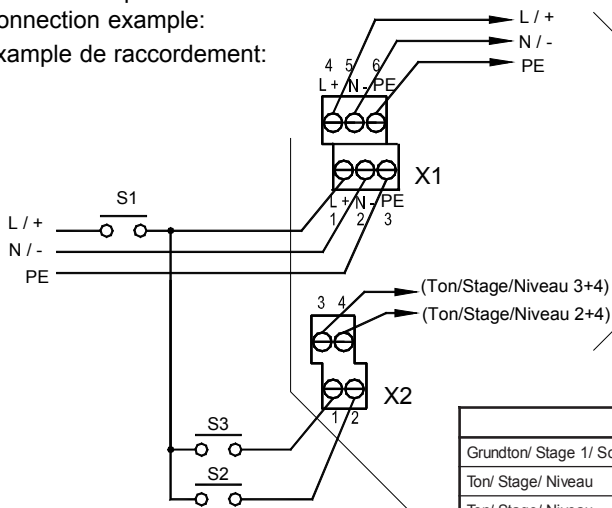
onnection example:
xample de raccordement:

L / +
N / -
PE

4 5 6
L + N - PE

X1

L + N - PE
1 2 3

S1
L / +
N / -
PE

3 4
(Ton/Stage/Niveau 3+4)
(Ton/Stage/Niveau 2+4)

X2
1 2

S3
S2

Grundton/ Stage 1/ So
Ton/ Stage/ Niveau
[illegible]